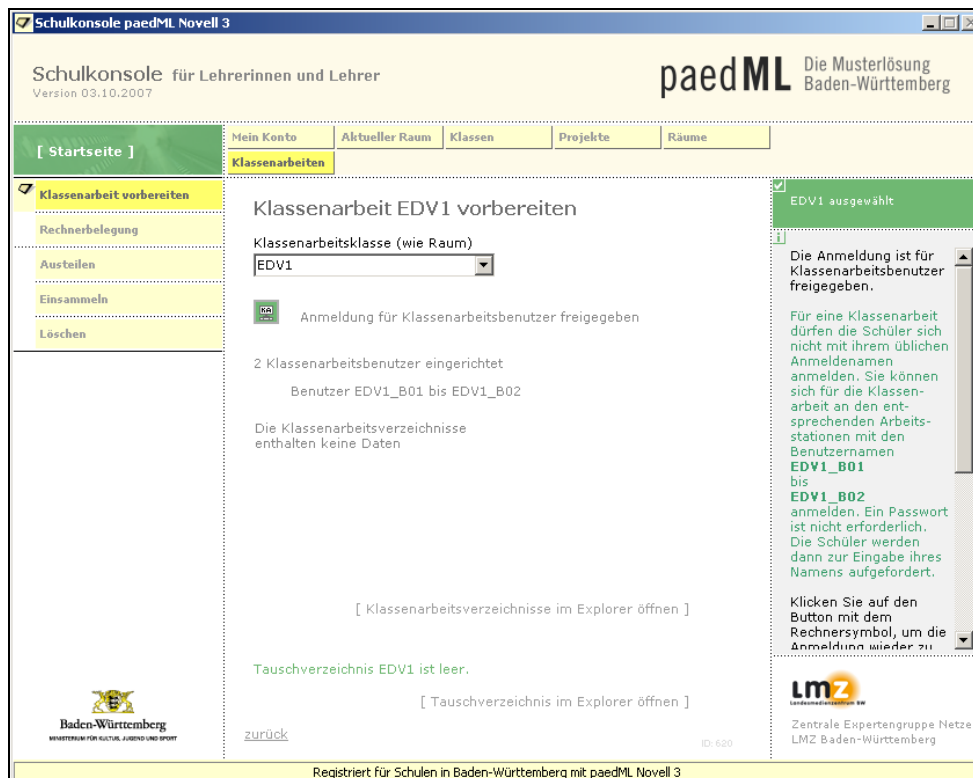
Schulkonsole paedML Novell 3

Schulkonsole für Lehrerinnen und Lehrer
Version 03.10.2007

paedML Die Musterlösung Baden-Württemberg

[ Startseite ]

Mein Konto | Aktueller Raum | Klassen | Projekte | Räume
Klassenarbeiten

Klassenarbeit vorbereiten
Rechnerbelegung
Austeilen
Einsammeln
Löschen

Klassenarbeit EDV1 vorbereiten

Klassenarbeitsklasse (wie Raum)
EDV1

KA
Anmeldung für Klassenarbeitsbenutzer freigegeben

2 Klassenarbeitsbenutzer eingerichtet

Benutzer EDV1_B01 bis EDV1_B02

Die Klassenarbeitsverzeichnisse enthalten keine Daten

[ Klassenarbeitsverzeichnisse im Explorer öffnen ]

Tauschverzeichnis EDV1 ist leer.

[ Tauschverzeichnis im Explorer öffnen ]

zurück

ID: 620

EDV1 ausgewählt

Die Anmeldung ist für Klassenarbeitsbenutzer freigegeben.

Für eine Klassenarbeit dürfen die Schüler sich nicht mit ihrem üblichen Anmeldenamen anmelden. Sie können sich für die Klassenarbeit an den entsprechenden Arbeitsstationen mit den Benutzernamen **EDV1_B01** bis **EDV1_B02** anmelden. Ein Passwort ist nicht erforderlich. Die Schüler werden dann zur Eingabe ihres Namens aufgefordert.

Klicken Sie auf den Button mit dem Rechnersymbol, um die Anmeldung wieder zu

LMZ
Landesmedienzentrum BW

Zentrale Expertengruppe Netze
LMZ Baden-Württemberg

Baden-Württemberg
MINISTERIUM FÜR KULTUS, JUGEND UND SPORT

Registriert für Schulen in Baden-Württemberg mit paedML Novell 3